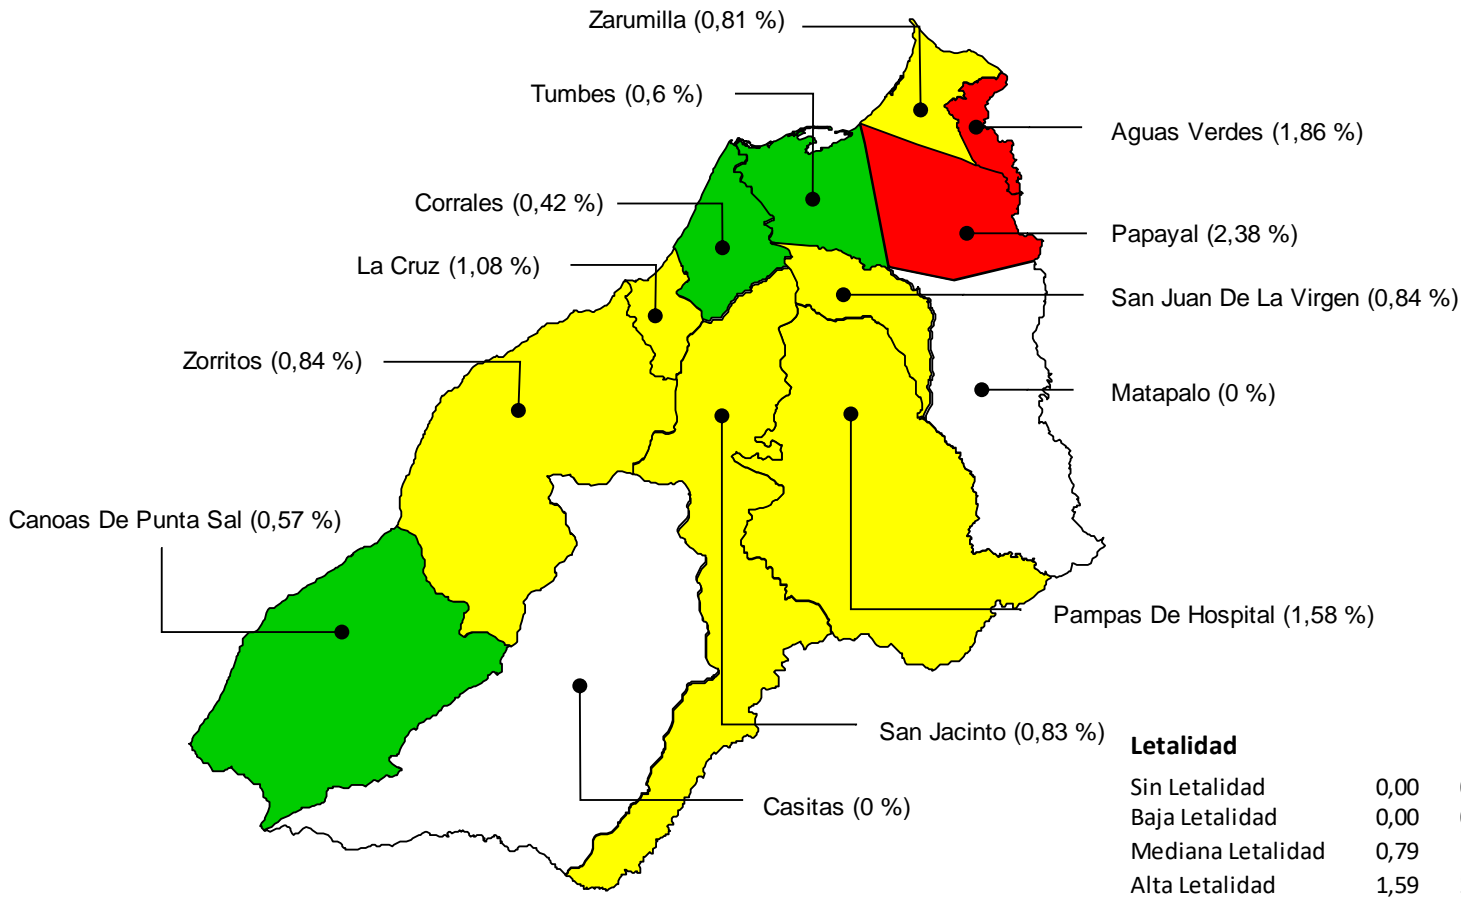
Zarumilla (0,81 %)

Tumbes (0,6 %)

Aguas Verdes (1,86 %)

Corrales (0,42 %)

Papayal (2,38 %)

La Cruz (1,08 %)

San Juan De La Virgen (0,84 %)

Zorritos (0,84 %)

Matapalo (0 %)

Canoas De Punta Sal (0,57 %)

Pampas De Hospital (1,58 %)

San Jacinto (0,83 %)

Casitas (0 %)

Letalidad

| | |
|---|---|
| Sin Letalidad | 0,00 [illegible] |
| Baja Letalidad | 0,00 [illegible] |
| Mediana Letalidad | 0,79 |
| Alta Letalidad | 1,59 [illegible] |